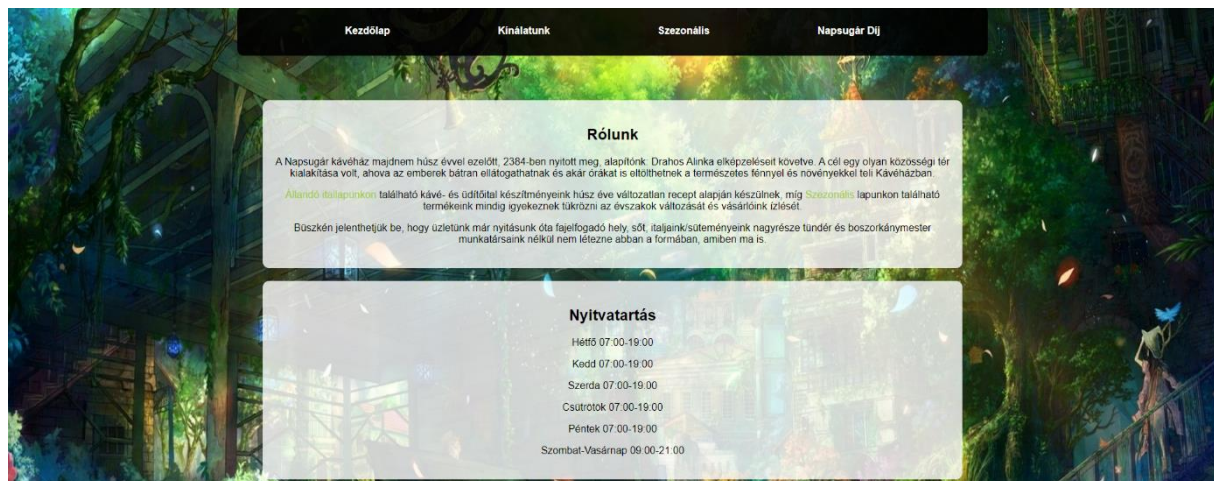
Kezdőlap Kínálatunk Szezonális Napsugár Díj

Rólunk

A Napsugár kávéház majdnem húsz évvel ezelőtt, 2384-ben nyitott meg, alapítónk: Drahos Alinka elképzeléseit követve. A cél egy olyan közösségi tér kialakítása volt, ahova az emberek bátran ellátogathatnak és akár órákat is eltölthetnek a természetes fénnyel és növényekkel teli Kávéházban.

Állandó itallapunkon található kávé- és üdítőital készítményeink húsz éve változatlan recept alapján készülnek, míg Szezonális lapunkon található termékeink mindig igyekeznek tükrözni az évszakok változását és vásárlóink ízlését.

Büszkén jelenthetjük be, hogy üzletünk már nyitásunk óta fajelfogadó hely, sőt, italjaink/süteményeink nagyrésze tündér és boszorkánymester munkatársaink nélkül nem létezne abban a formában, amiben ma is.

Nyitvatartás

Hétfő 07:00-19:00

Kedd 07:00-19:00

Szerda 07:00-19:00

Csütörtök 07:00-19:00

Péntek 07:00-19:00

Szombat-Vasárnap 09:00-21:00